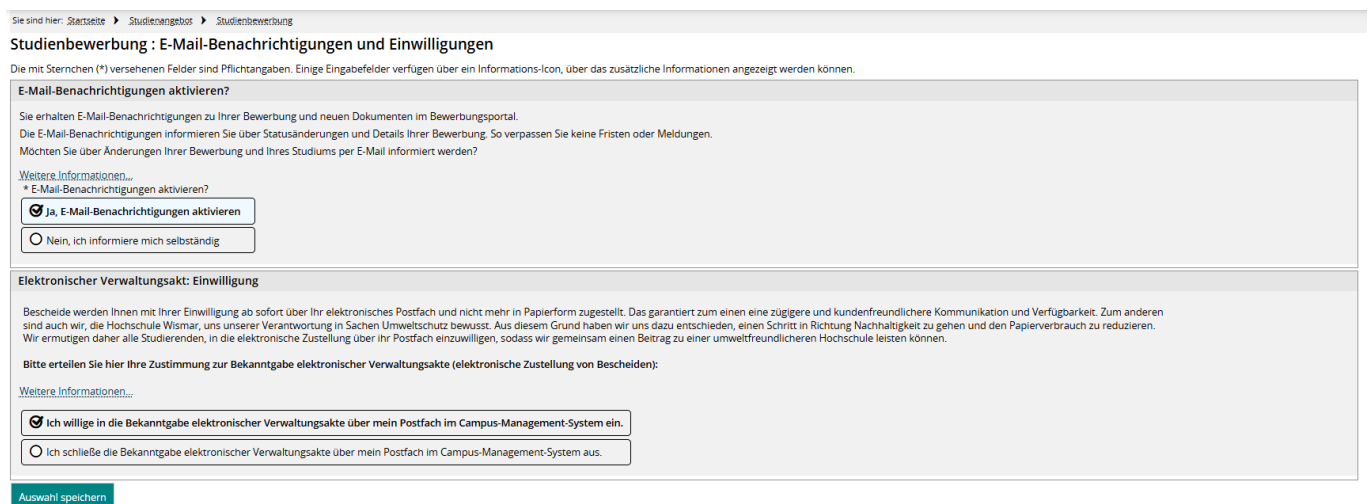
Sie sind hier: Startseite ▸ Studienangebot ▸ Studienbewerbung

Studienbewerbung : E-Mail-Benachrichtigungen und Einwilligungen

Die mit Sternchen (*) versehenen Felder sind Pflichtangaben. Einige Eingabefelder verfügen über ein Informations-Icon, über das zusätzliche Informationen angezeigt werden können.

E-Mail-Benachrichtigungen aktivieren?

Sie erhalten E-Mail-Benachrichtigungen zu Ihrer Bewerbung und neuen Dokumenten im Bewerbungsportal.
Die E-Mail-Benachrichtigungen informieren Sie über Statusänderungen und Details Ihrer Bewerbung. So verpassen Sie keine Fristen oder Meldungen.
Möchten Sie über Änderungen Ihrer Bewerbung und Ihres Studiums per E-Mail informiert werden?

Weitere Informationen...
* E-Mail-Benachrichtigungen aktivieren?

Ja, E-Mail-Benachrichtigungen aktivieren

Nein, ich informiere mich selbständig

Elektronischer Verwaltungsakt: Einwilligung

Bescheide werden Innen mit Ihrer Einwilligung ab sofort über Ihr elektronisches Postfach und nicht mehr in Papierform zugestellt. Das garantiert zum einen eine zügigere und kundenfreundlichere Kommunikation und Verfügbarkeit. Zum anderen sind auch wir, die Hochschule Wismar, uns unserer Verantwortung in Sachen Umweltschutz bewusst. Aus diesem Grund haben wir uns dazu entschieden, einen Schritt in Richtung Nachhaltigkeit zu gehen und den Papierverbrauch zu reduzieren.
Wir ermutigen daher alle Studierenden, in die elektronische Zustellung über ihr Postfach einzuwilligen, sodass wir gemeinsam einen Beitrag zu einer umweltfreundlicheren Hochschule leisten können.

Bitte erteilen Sie hier Ihre Zustimmung zur Bekanntgabe elektronischer Verwaltungsakte (elektronische Zustellung von Bescheiden):

Weitere Informationen...

Ich willige in die Bekanntgabe elektronischer Verwaltungsakte über mein Postfach im Campus-Management-System ein.

Ich schließe die Bekanntgabe elektronischer Verwaltungsakte über mein Postfach im Campus-Management-System aus.

Auswahl speichern